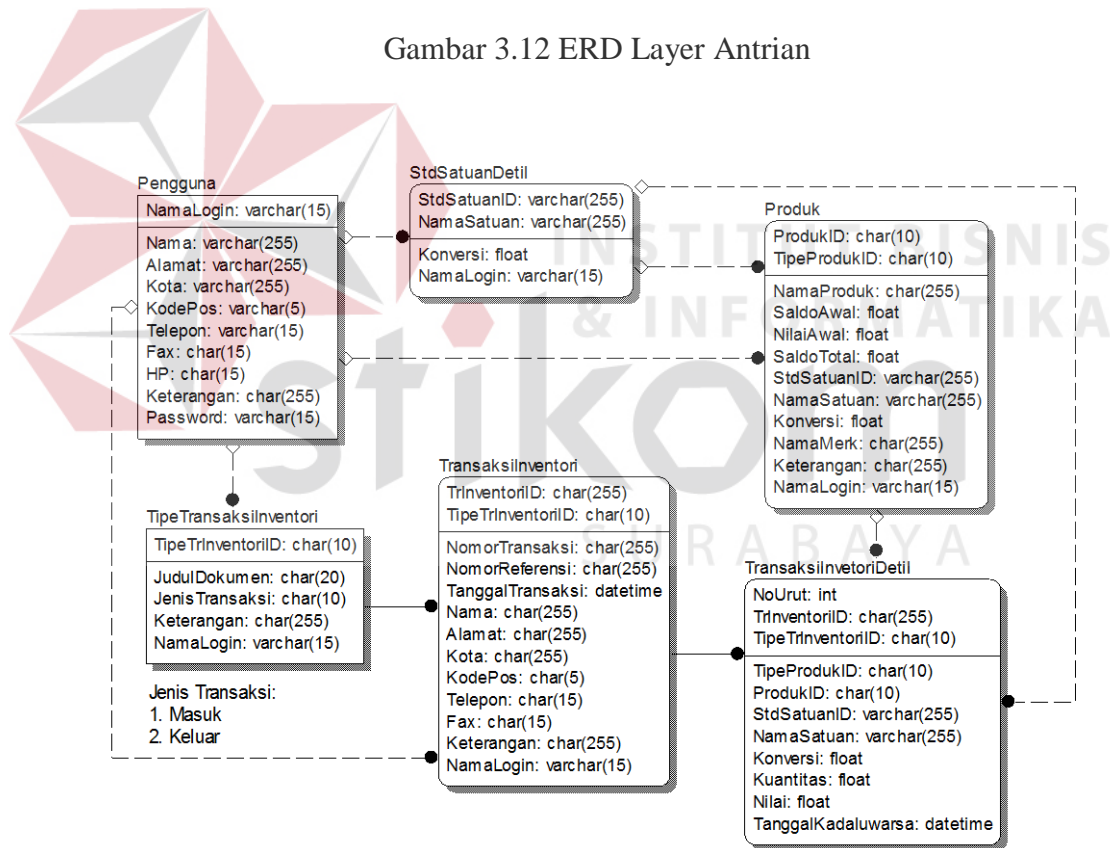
Gambar 3.12 ERD Layer Antrian

Pengguna

NamaLogin: varchar(15)

Nama: varchar(255)
Alamat: varchar(255)
Kota: varchar(255)
KodePos: varchar(5)
Telepon: varchar(15)
Fax: char(15)
HP: char(15)
Keterangan: char(255)
Password: varchar(15)

StdSatuanDetil

StdSatuanID: varchar(255)
NamaSatuan: varchar(255)

Konversi: float
NamaLogin: varchar(15)

Produk

ProdukID: char(10)
TipeProdukID: char(10)

NamaProduk: char(255)
SaldoAwal: float
NilaiAwal: float
SaldoTotal: float
StdSatuanID: varchar(255)
NamaSatuan: varchar(255)
Konversi: float
NamaMerk: char(255)
Keterangan: char(255)
NamaLogin: varchar(15)

TipeTransaksiInventori

TipeTrInventoriID: char(10)

JudulDokumen: char(20)
JenisTransaksi: char(10)
Keterangan: char(255)
NamaLogin: varchar(15)

Jenis Transaksi:
1. Masuk
2. Keluar

TransaksiInventori

TrInventoriID: char(255)
TipeTrInventoriID: char(10)

NomorTransaksi: char(255)
NomorReferensi: char(255)
TanggalTransaksi: datetime
Nama: char(255)
Alamat: char(255)
Kota: char(255)
KodePos: char(5)
Telepon: char(15)
Fax: char(15)
Keterangan: char(255)
NamaLogin: varchar(15)

TransaksiInvetoriDetil

NoUrut: int
TrInventoriID: char(255)
TipeTrInventoriID: char(10)

TipeProdukID: char(10)
ProdukID: char(10)
StdSatuanID: varchar(255)
NamaSatuan: varchar(255)
Konversi: float
Kuantitas: float
Nilai: float
TanggalKadaluwarsa: datetime

INSTITUT BISNIS & INFORMATIKA stikom SURABAYA